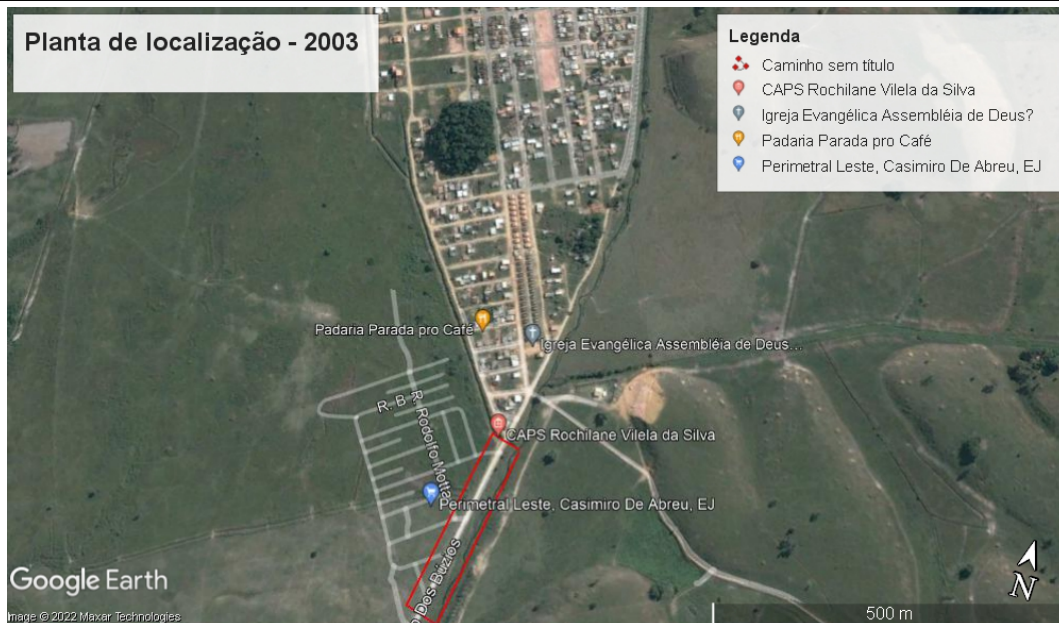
Planta de localização - 2003

Legenda
Caminho sem título
CAPS Rochilane Vilela da Silva
Igreja Evangélica Assembléia de Deus?
Padaria Parada pro Café
Perimetral Leste, Casimiro De Abreu, EJ

Padaria Parada pro Café
Igreja Evangélica Assembléia de Deus...
R. B
R. Rodolfo Motta
CAPS Rochilane Vilela da Silva
Perimetral Leste, Casimiro De Abreu, EJ
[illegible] Dos Búzios

Google Earth
Image © 2022 Maxar Technologies
500 m
N